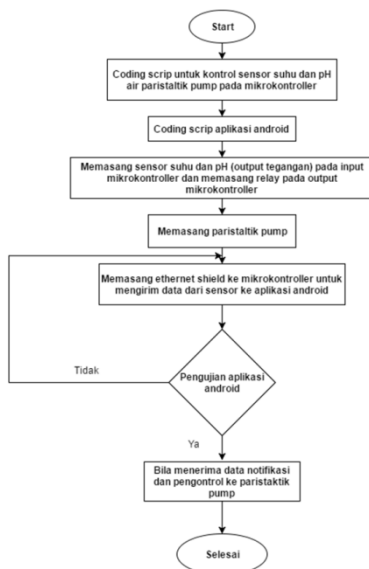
Start

Coding scrip untuk kontrol sensor suhu dan pH air paristaltik pump pada mikrokontroller

Coding scrip aplikasi android

Memasang sensor suhu dan pH (output tegangan) pada input mikrokontroller dan memasang relay pada output mikrokontroller

Memasang paristaltik pump

Memasang ethernet shield ke mikrokontroller untuk mengirim data dari sensor ke aplikasi android

Tidak

Pengujian aplikasi android

Ya

Bila menerima data notifikasi dan pengontrol ke paristaktik pump

Selesai